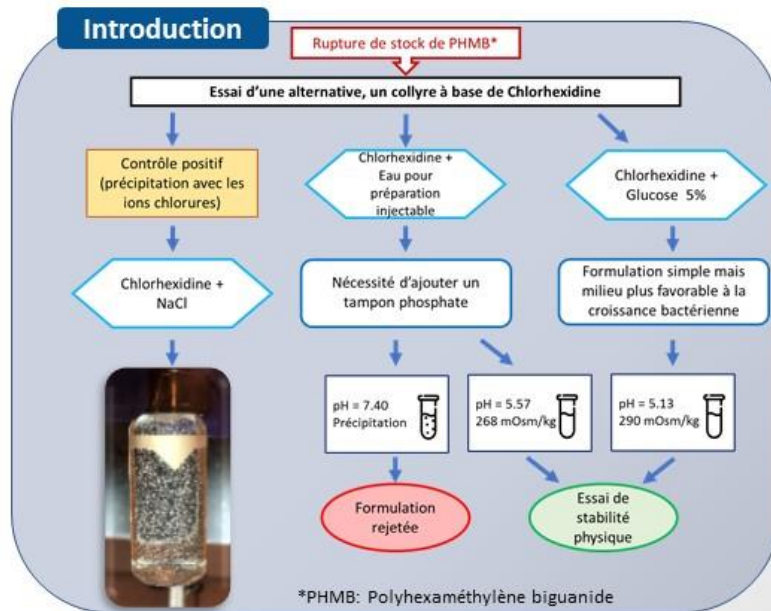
Introduction

Rupture de stock de PHMB*

Essai d'une alternative, un collyre à base de Chlorhexidine

Contrôle positif (précipitation avec les ions chlorures)

Chlorhexidine + Eau pour préparation injectable

Chlorhexidine + Glucose 5%

Chlorhexidine + NaCl

Nécessité d'ajouter un tampon phosphate

Formulation simple mais milieu plus favorable à la croissance bactérienne

pH = 7.40
Précipitation

pH = 5.57
268 mOsm/kg

pH = 5.13
290 mOsm/kg

Formulation rejetée

Essai de stabilité physique

*PHMB: Polyhexaméthylène biguanide